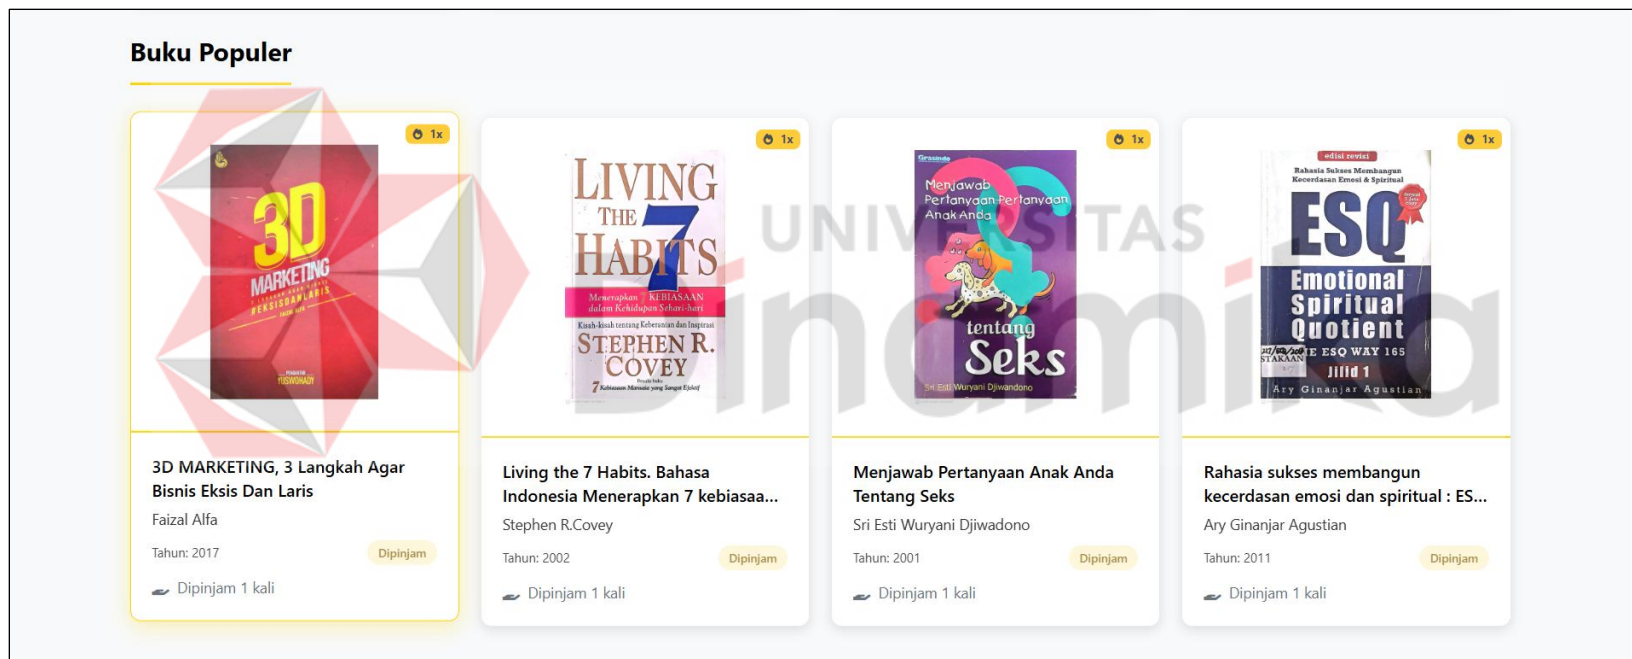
Buku Populer

1x

3D MARKETING
3 LANGKAH AGAR BISNIS EKSIS DAN LARIS

3D MARKETING, 3 Langkah Agar Bisnis Eksis Dan Laris

Faizal Alfa

Tahun: 2017

Dipinjam

Dipinjam 1 kali

1x

LIVING THE 7 HABITS
Menerapkan 7 KEBIASAAN dalam Kehidupan Sehari-hari
STEPHEN R. COVEY

Living the 7 Habits. Bahasa Indonesia Menerapkan 7 kebiasaa...

Stephen R.Covey

Tahun: 2002

Dipinjam

Dipinjam 1 kali

1x

Menjawab Pertanyaan-Pertanyaan Anak Anda
tentang Seks
Sri Esti Wuryani Djiwandono

Menjawab Pertanyaan Anak Anda Tentang Seks

Sri Esti Wuryani Djiwandono

Tahun: 2001

Dipinjam

Dipinjam 1 kali

1x

edisi revisi
Rahasia Sukses Membangun Kecerdasan Emosi & Spiritual
ESQ
Emotional Spiritual Quotient
THE ESQ WAY 165
Jilid 1
Ary Ginanjar Agustian

Rahasia sukses membangun kecerdasan emosi dan spiritual : ES...

Ary Ginanjar Agustian

Tahun: 2011

Dipinjam

Dipinjam 1 kali

UNIVERSITAS
Dinamika